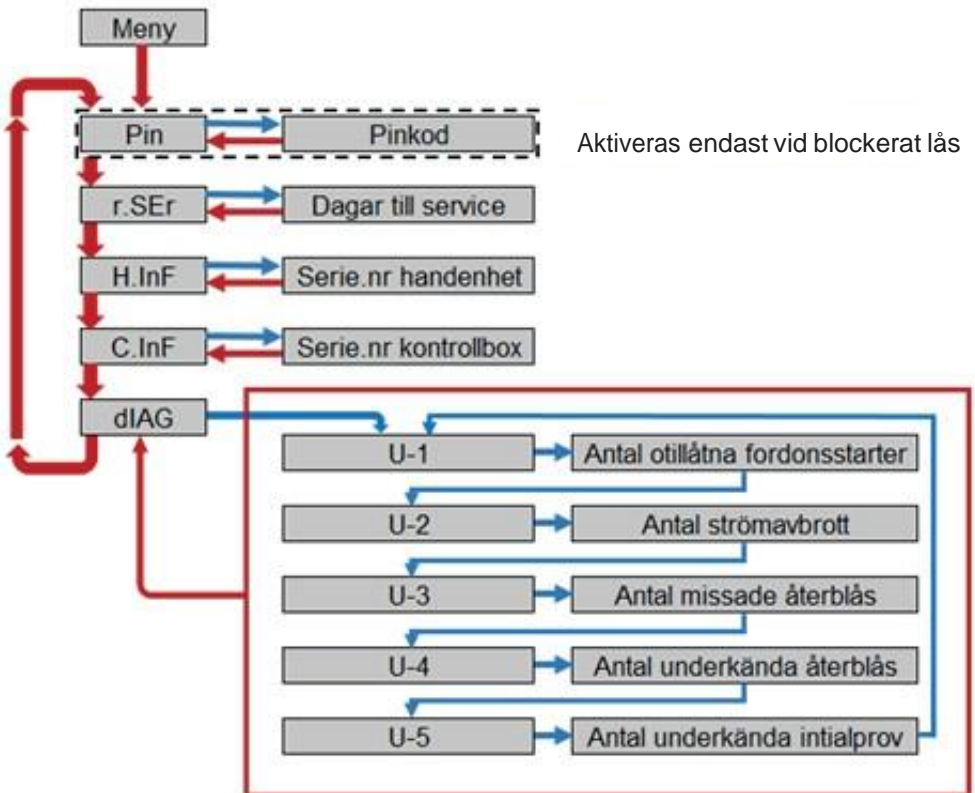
Meny

Pin

Pinkod

Aktiveras endast vid blockerat lås

r.SEr

Dagar till service

H.InF

Serie.nr handenhet

C.InF

Serie.nr kontrollbox

dIAG

U-1

Antal otillåtna fordonsstarter

U-2

Antal strömavbrott

U-3

Antal missade återblås

U-4

Antal underkända återblås

U-5

Antal underkända intialprov